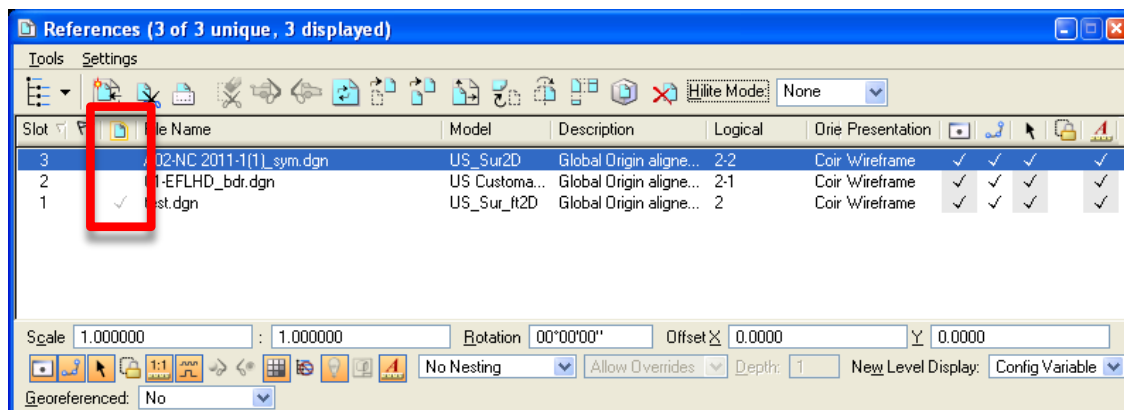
References (3 of 3 unique, 3 displayed)

Tools Settings

Hilite Mode: None

| Slot | | | File Name | Model | Description | Logical | Orie Presentation | | | | | |
|---|---|---|---|---|---|---|---|---|---|---|---|---|
| 3 | | | 02-NC 2011-1(1)_sym.dgn | US_Sur2D | Global Origin aligne... | 2-2 | Coir Wireframe | ✓ | ✓ | ✓ | | ✓ |
| 2 | | | 01-EFLHD_bdr.dgn | US Customa... | Global Origin aligne... | 2-1 | Coir Wireframe | ✓ | ✓ | ✓ | | ✓ |
| 1 | | ✓ | test.dgn | US_Sur_ft2D | Global Origin aligne... | 2 | Coir Wireframe | ✓ | ✓ | ✓ | | ✓ |

Scale 1.000000 : 1.000000 Rotation 00°00'00" Offset X 0.0000 Y 0.0000

1:1 No Nesting Allow Overrides Depth: 1 New Level Display: Config Variable

Georeferenced: No